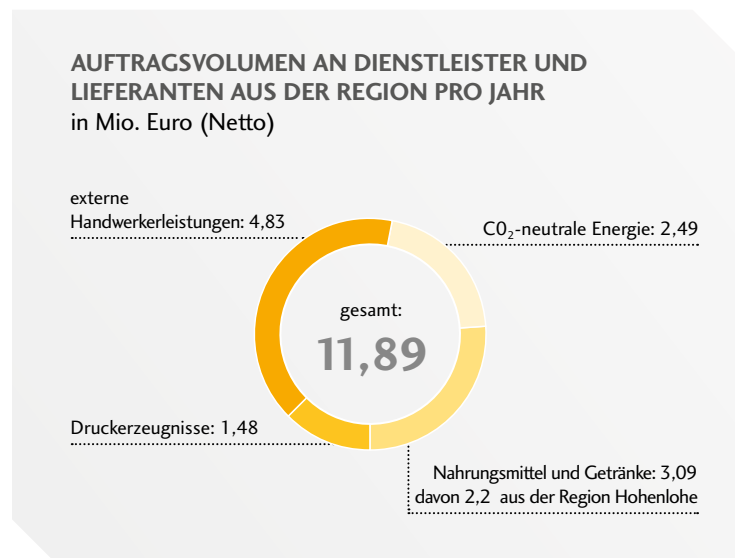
AUFTRAGSVOLUMEN AN DIENSTLEISTER UND LIEFERANTEN AUS DER REGION PRO JAHR
in Mio. Euro (Netto)

externe Handwerkerleistungen: 4,83

C$0_2$-neutrale Energie: 2,49

gesamt:
11,89

Druckerzeugnisse: 1,48

Nahrungsmittel und Getränke: 3,09
davon 2,2 aus der Region Hohenlohe